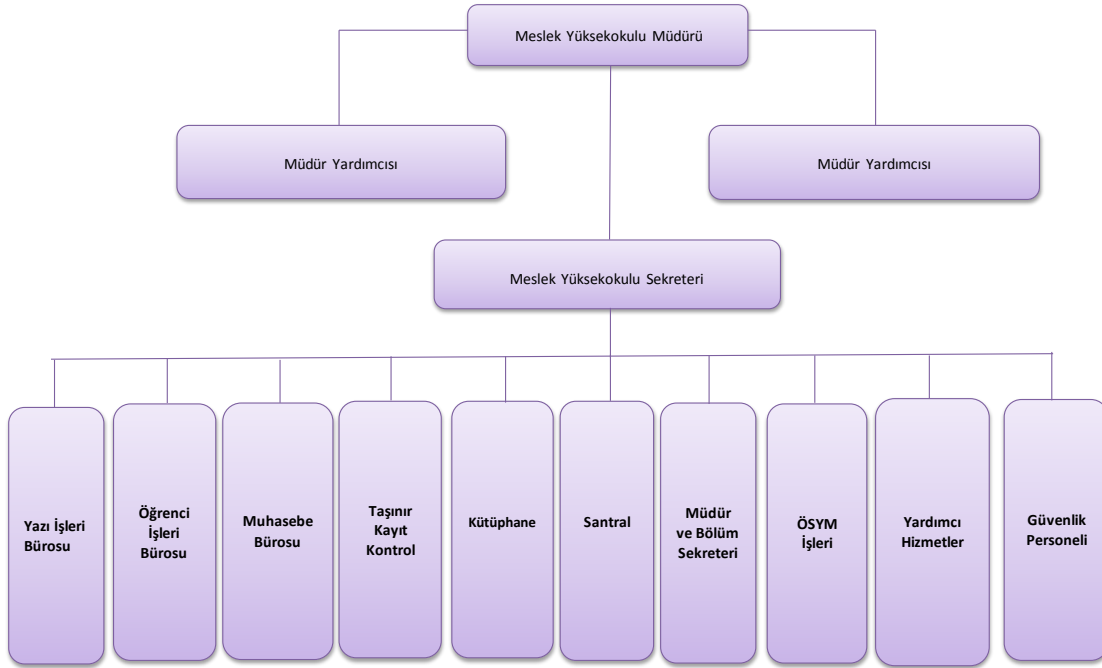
Meslek Yüksekokulu Müdürü

Müdür Yardımcısı

Müdür Yardımcısı

Meslek Yüksekokulu Sekreteri

Yazı İşleri Bürosu

Öğrenci İşleri Bürosu

Muhasebe Bürosu

Taşınır Kayıt Kontrol

Kütüphane

Santral

Müdür ve Bölüm Sekreteri

ÖSYM İşleri

Yardımcı Hizmetler

Güvenlik Personeli